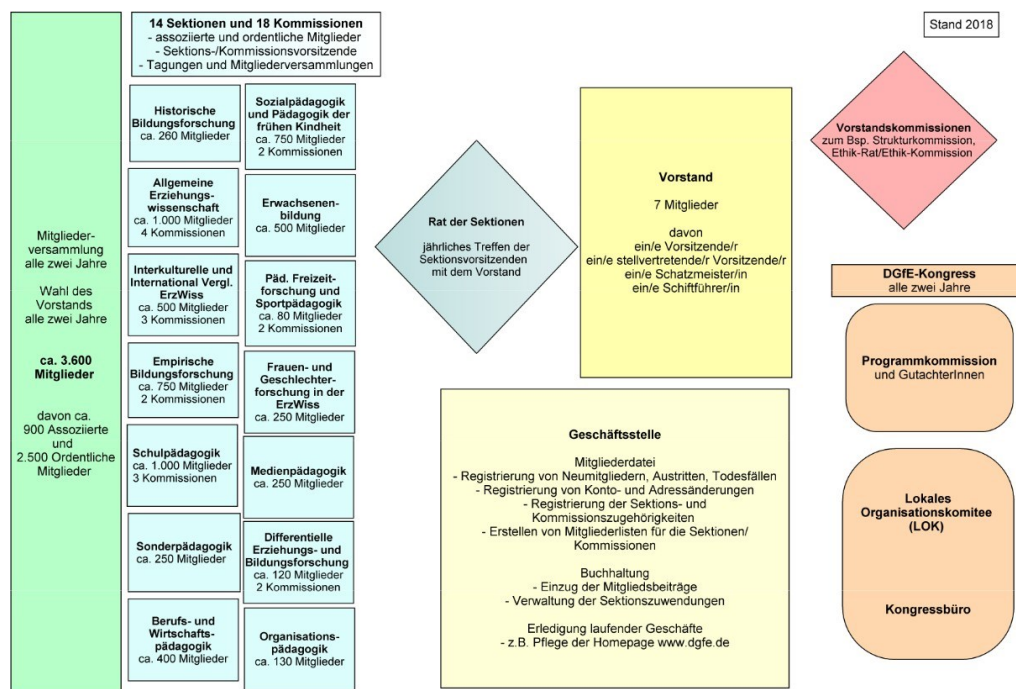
14 Sektionen und 18 Kommissionen
- assoziierte und ordentliche Mitglieder
- Sektions-/Kommissionsvorsitzende
- Tagungen und Mitgliederversammlungen

Stand 2018

Mitgliederversammlung alle zwei Jahre

Wahl des Vorstands alle zwei Jahre

ca. 3.600 Mitglieder

davon ca. 900 Assoziierte und 2.500 Ordentliche Mitglieder

Historische Bildungsforschung
ca. 260 Mitglieder

Sozialpädagogik und Pädagogik der frühen Kindheit
ca. 750 Mitglieder
2 Kommissionen

Allgemeine Erziehungswissenschaft
ca. 1.000 Mitglieder
4 Kommissionen

Erwachsenenbildung
ca. 500 Mitglieder

Interkulturelle und International Vergl. ErzWiss
ca. 500 Mitglieder
3 Kommissionen

Päd. Freizeitforschung und Sportpädagogik
ca. 80 Mitglieder
2 Kommissionen

Empirische Bildungsforschung
ca. 750 Mitglieder
2 Kommissionen

Frauen- und Geschlechterforschung in der ErzWiss
ca. 250 Mitglieder

Schulpädagogik
ca. 1.000 Mitglieder
3 Kommissionen

Medienpädagogik
ca. 250 Mitglieder

Sonderpädagogik
ca. 250 Mitglieder

Differentielle Erziehungs- und Bildungsforschung
ca. 120 Mitglieder
2 Kommissionen

Berufs- und Wirtschaftspädagogik
ca. 400 Mitglieder

Organisationspädagogik
ca. 130 Mitglieder

Rat der Sektionen
jährliches Treffen der Sektionsvorsitzenden mit dem Vorstand

Vorstand
7 Mitglieder
davon
ein/e Vorsitzende/r
ein/e stellvertretende/r Vorsitzende/r
ein/e Schatzmeister/in
ein/e Schiftführer/in

Vorstandskommissionen
zum Bsp. Strukturkommission, Ethik-Rat/Ethik-Kommission

DGfE-Kongress
alle zwei Jahre

Programmkommission
und GutachterInnen

Lokales Organisationskomitee (LOK)

Kongressbüro

Geschäftsstelle

Mitgliederdatei
- Registrierung von Neumitgliedern, Austritten, Todesfällen
- Registrierung von Konto- und Adressänderungen
- Registrierung der Sektions- und Kommissionszugehörigkeiten
- Erstellen von Mitgliederlisten für die Sektionen/ Kommissionen

Buchhaltung
- Einzug der Mitgliedsbeiträge
- Verwaltung der Sektionszuwendungen

Erledigung laufender Geschäfte
- z.B. Pflege der Homepage www.dgfe.de